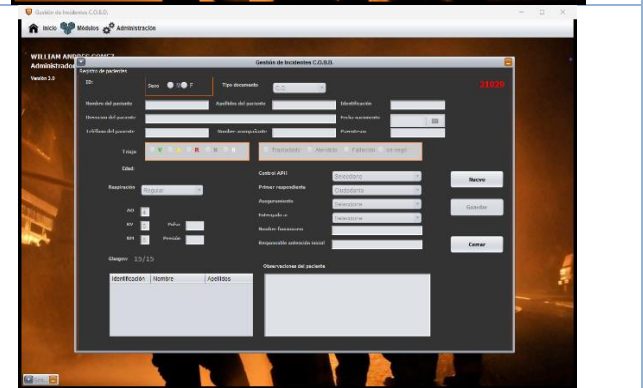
Gestión de Incidentes C.O.B.D.

Inicio Módulos Administración

WILLIAM ANDRES GOMEZ
Administrador

Versión 1.0

Gestión de Incidentes C.O.B.D.

Registro de pacientes

ID:

Sexo M F

Tipo documento C.C.

21020

Nombre del paciente

Apellidos del paciente

Identificación

Dirección del paciente

Fecha nacimiento

Teléfono del paciente

Nombre acompañante

Parentesco

Triage

Trasladado Atendido Fallecido

Edad:

Respiración Regular

Control APH Seleccione

Primer respondiente Seleccione

Aseguramiento Seleccione

Entregado a Seleccione

Nombre funcionario

Responsable atención inicial

AO

RV

RM

Pulso

Presión

Glasgow: 15/15

Identificación Nombre Apellidos

Observaciones del paciente

Nuevo

Guardar

Cerrar